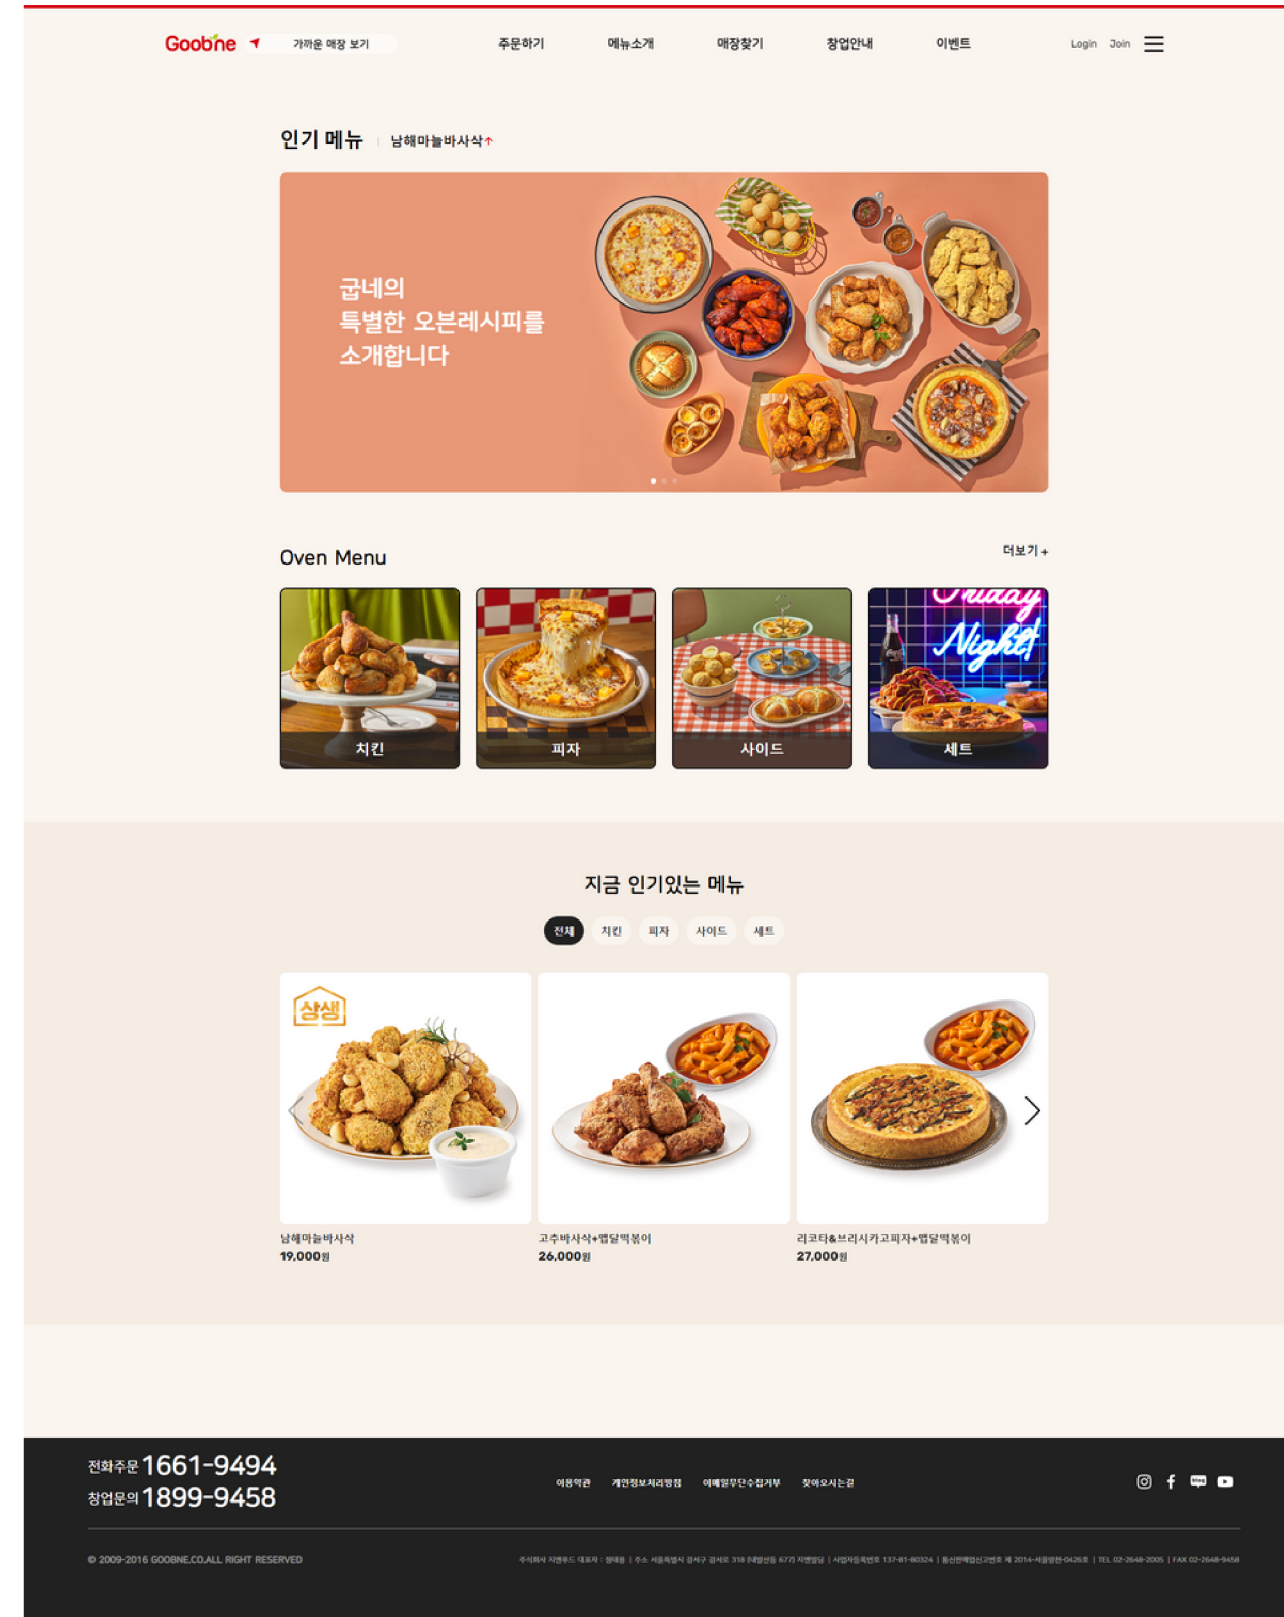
Goobne 가까운 매장 보기

주문하기 메뉴소개 매장찾기 창업안내 이벤트

Login Join

인기 메뉴 남해마늘바사삭↑

굽네의
특별한 오븐레시피를
소개합니다

Oven Menu

더보기 +

치킨 피자 사이드 세트

Friday Night

지금 인기있는 메뉴

전체 치킨 피자 사이드 세트

상생

남해마늘바사삭
19,000원

고추바사삭+맵달떡볶이
26,000원

리코타&브리시카고피자+맵달떡볶이
27,000원

전화주문 1661-9494
창업문의 1899-9458

이용약관 개인정보처리방침 이메일무단수집거부 찾아오시는길

© 2009-2016 GOOBNE.CO.ALL RIGHT RESERVED

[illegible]